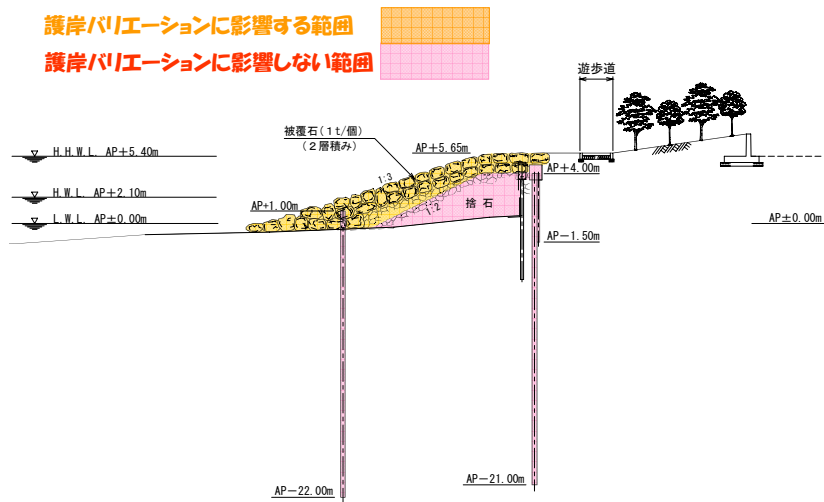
護岸バリエーションに影響する範囲

護岸バリエーションに影響しない範囲

遊歩道

H.H.W.L. AP＋5.40m

H.W.L. AP＋2.10m

L.W.L. AP±0.00m

被覆石（1t/個）
（2層積み）

AP＋5.65m

AP＋4.00m

1:3

1:2

AP+1.00m

捨 石

AP±0.00m

AP－1.50m

AP－22.00m

AP－21.00m